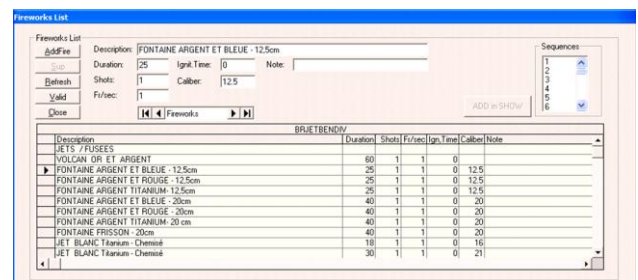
Fireworks List

Fireworks List

AddFire
Sup
Refresh
Valid
Close

Description: FONTAINE ARGENT ET BLEUE - 12,5cm
Duration: 25
Ignit.Time: 0
Note:
Shots: 1
Caliber: 12.5
Fr/sec: 1

Fireworks

Sequences
1
2
3
4
5
6

ADD in SHOW

BRJETBENDIV

| Description | Duration | Shots | Fr/sec | Ign.Time | Caliber | Note |
|---|---|---|---|---|---|---|
| JETS / FUSEES | | | | | | |
| VOLCAN OR ET ARGENT | 60 | 1 | 1 | 0 | | |
| FONTAINE ARGENT ET BLEUE - 12,5cm | 25 | 1 | 1 | 0 | 12.5 | |
| FONTAINE ARGENT ET ROUGE - 12,5cm | 25 | 1 | 1 | 0 | 12.5 | |
| FONTAINE ARGENT TITANIUM- 12,5cm | 25 | 1 | 1 | 0 | 12.5 | |
| FONTAINE ARGENT ET BLEUE - 20cm | 40 | 1 | 1 | 0 | 20 | |
| FONTAINE ARGENT ET ROUGE - 20cm | 40 | 1 | 1 | 0 | 20 | |
| FONTAINE ARGENT TITANIUM- 20 cm | 40 | 1 | 1 | 0 | 20 | |
| FONTAINE FRISSON - 20cm | 40 | 1 | 1 | 0 | 20 | |
| JET BLANC Titanium - Chemisé | 18 | 1 | 1 | 0 | 16 | |
| JET BLANC Titanium - Chemisé | 30 | 1 | 1 | 0 | 21 | |